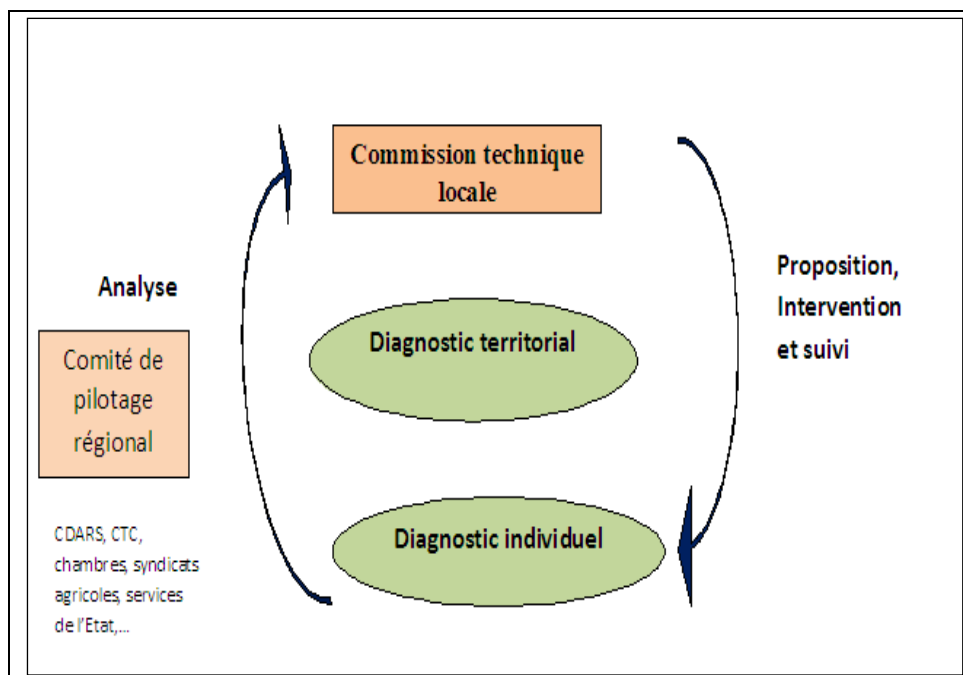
Commission technique locale

Analyse

Proposition, Intervention et suivi

Comité de pilotage régional

Diagnostic territorial

Diagnostic individuel

CDARS, CTC, chambres, syndicats agricoles, services de l'Etat,...